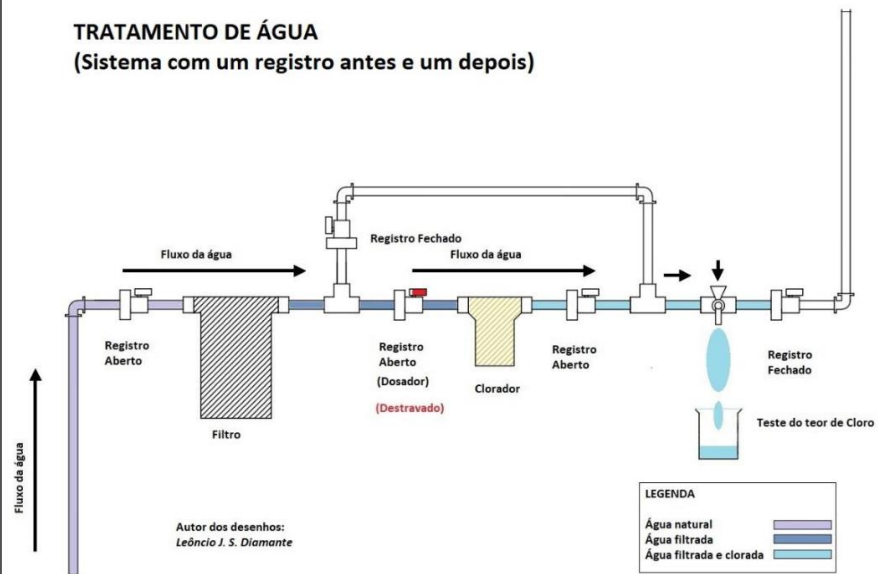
TRATAMENTO DE ÁGUA
(Sistema com um registro antes e um depois)

Fluxo da água

Registro Fechado

Fluxo da água

Registro Aberto

Filtro

Registro Aberto (Dosador)

(Destravado)

Clorador

Registro Aberto

Registro Fechado

Teste do teor de Cloro

Fluxo da água

Autor dos desenhos:
Leôncio J. S. Diamante

LEGENDA
Água natural
Água filtrada
Água filtrada e clorada